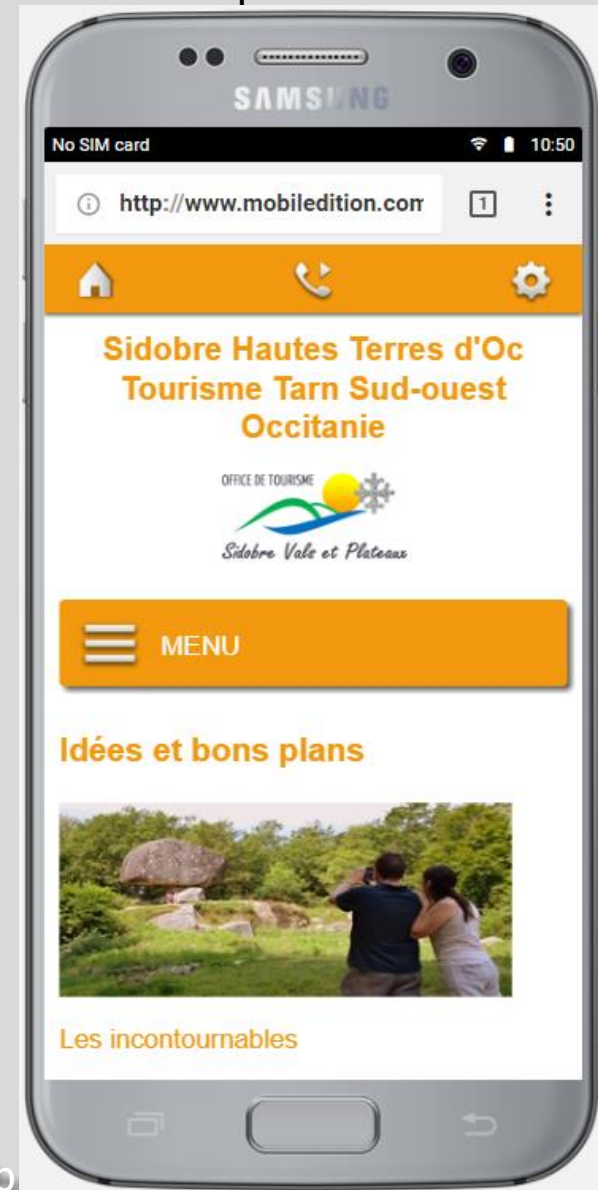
SAMSUNG

No SIM card 10:50

http://www.mobiledition.com

1

Sidobre Hautes Terres d'Oc Tourisme Tarn Sud-ouest Occitanie

OFFICE DE TOURISME

Sidobre Vals et Plateaux

MENU

Idées et bons plans

Les incontournables